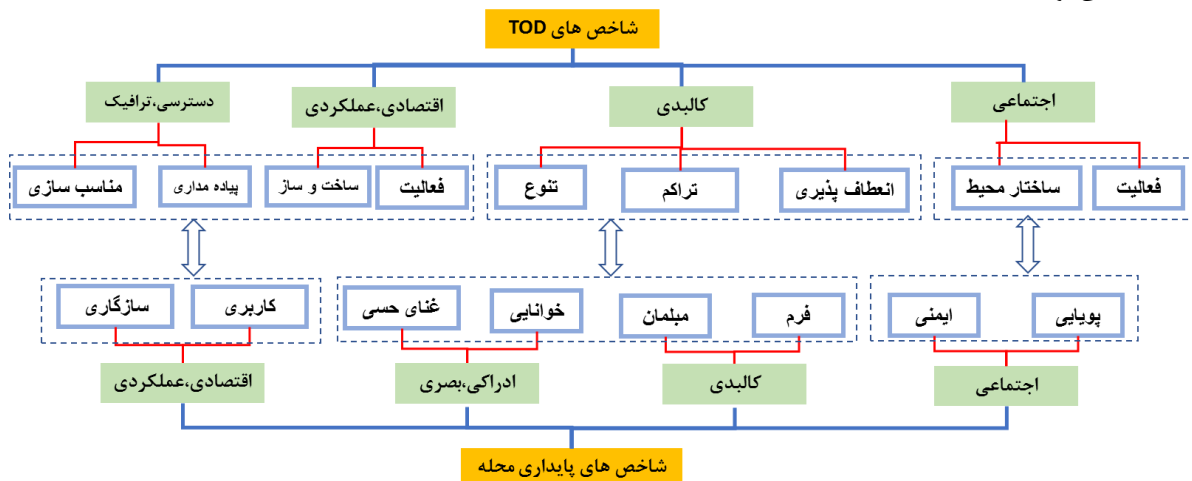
شاخص های TOD

دسترسی،ترافیک
اقتصادی،عملکردی
کالبدی
اجتماعی

مناسب سازی
پیاده مداری
ساخت و ساز
فعالیت
تنوع
تراکم
انعطاف پذیری
ساختار محیط
فعالیت

سازگاری
کاربری
غنای حسی
خوانایی
مبلمان
فرم
ایمنی
پویایی

اقتصادی،عملکردی
ادراکی،بصری
کالبدی
اجتماعی

شاخص های پایداری محله